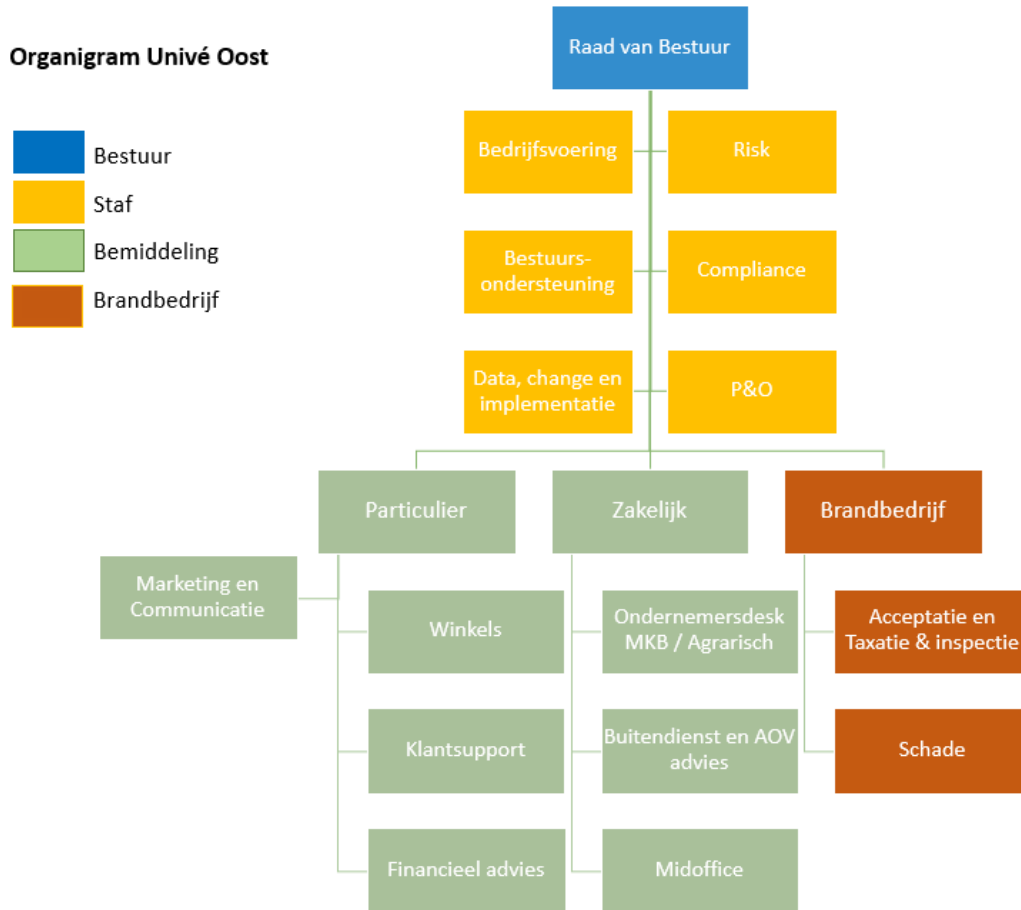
Organigram Univé Oost

Bestuur
Staf
Bemiddeling
Brandbedrijf

Raad van Bestuur

Bedrijfsvoering
Risk
Bestuursondersteuning
Compliance
Data, change en implementatie
P&O

Particulier
Zakelijk
Brandbedrijf

Marketing en Communicatie
Winkels
Klantsupport
Financieel advies

Ondernemersdesk MKB / Agrarisch
Buitendienst en AOV advies
Midoffice

Acceptatie en Taxatie & inspectie
Schade